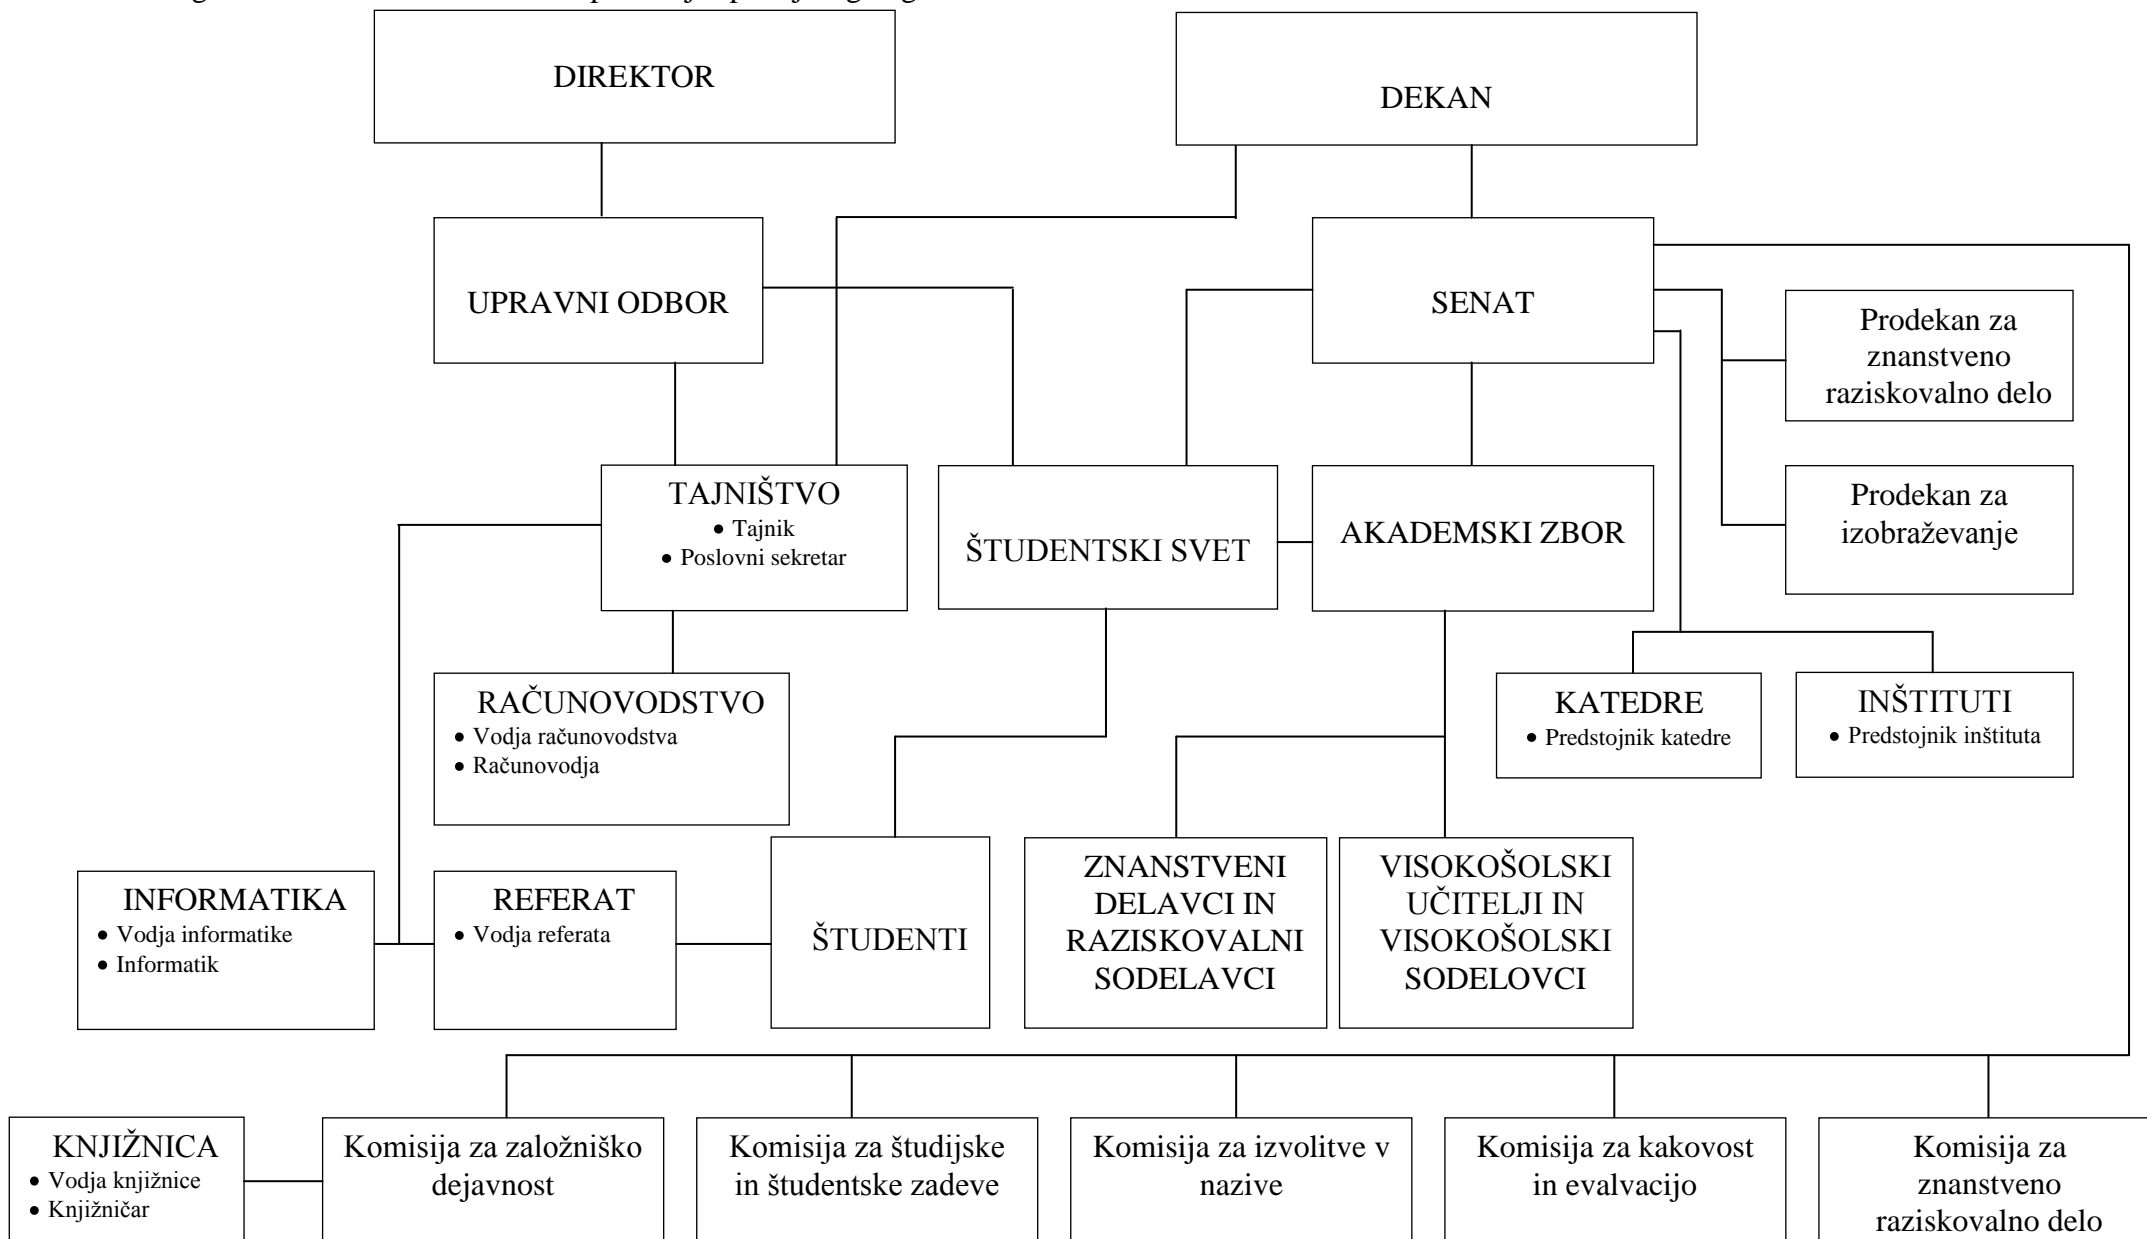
DIREKTOR

DEKAN

UPRAVNI ODBOR

SENAT

Prodekan za znanstveno raziskovalno delo

Prodekan za izobraževanje

TAJNIŠTVO
• Tajnik
• Poslovni sekretar

ŠTUDENTSKI SVET

AKADEMSKI ZBOR

RAČUNOVODSTVO
• Vodja računovodstva
• Računovodja

KATEDRE
• Predstojnik katedre

INŠTITUTI
• Predstojnik inštituta

INFORMATIKA
• Vodja informatike
• Informatik

REFERAT
• Vodja referata

ŠTUDENTI

ZNANSTVENI DELAVCI IN RAZISKOVALNI SODELAVCI

VISOKOŠOLSKI UČITELJI IN VISOKOŠOLSKI SODELOVCI

KNJIŽNICA
• Vodja knjižnice
• Knjižničar

Komisija za založniško dejavnost

Komisija za študijske in študentske zadeve

Komisija za izvolitve v nazive

Komisija za kakovost in evalvacijo

Komisija za znanstveno raziskovalno delo